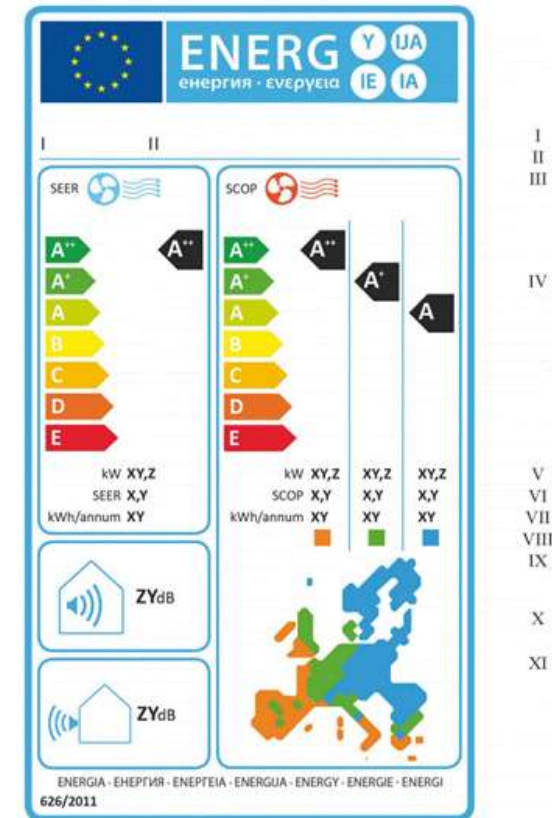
ENERG Y IJA IE IA
енергия · ενεργεια

I II

SEER

A++
A+
A
B
C
D
E

A++

kW XY,Z
SEER X,Y
kWh/annum XY

SCOP

A++
A+
A
B
C
D
E

A++ A+ A

kW XY,Z XY,Z XY,Z
SCOP X,Y X,Y X,Y
kWh/annum XY XY XY

ZYdB

ZYdB

ENERGIA · ЕНЕРГИЯ · ΕΝΕΡΓΕΙΑ · ENERGIJA · ENERGY · ENERGIE · ENERGI
626/2011

I
II
III
IV
V
VI
VII
VIII
IX
X
XI